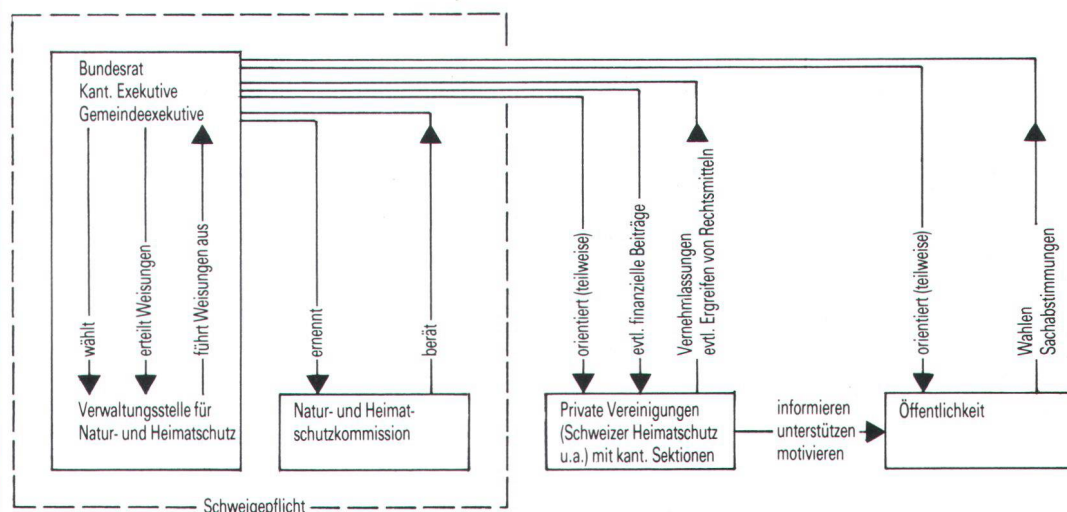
Bundesrat
Kant. Exekutive
Gemeindeexekutive

wählt

erteilt Weisungen

führt Weisungen aus

ernennt

berät

orientiert (teilweise)

evtl. finanzielle Beiträge

Vernehmlassungen
evtl. Ergreifen von Rechtsmitteln

orientiert (teilweise)

Wahlen
Sachabstimmungen

Verwaltungsstelle für Natur- und Heimatschutz

Natur- und Heimatschutzkommission

Private Vereinigungen (Schweizer Heimatschutz u.a.) mit kant. Sektionen

informieren
unterstützen
motivieren

Öffentlichkeit

Schweigepflicht